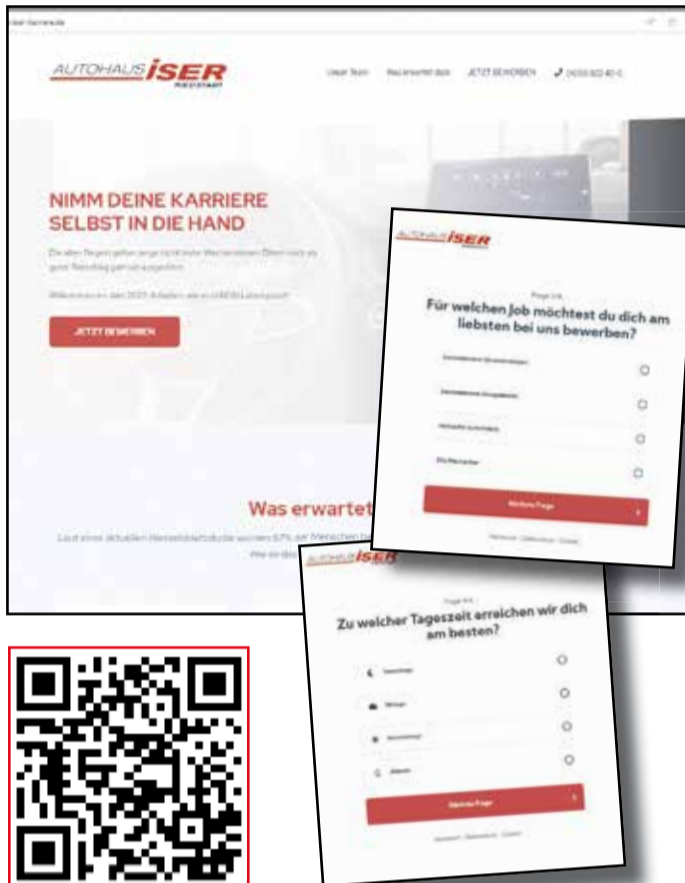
AUTOHAUS ISER

Unser Team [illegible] JETZT BEWERBEN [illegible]

NIMM DEINE KARRIERE SELBST IN DIE HAND

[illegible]

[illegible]

JETZT BEWERBEN

Was erwartet

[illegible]

AUTOHAUS ISER

Frage 1/4

Für welchen Job möchtest du dich am liebsten bei uns bewerben?

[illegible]

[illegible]

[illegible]

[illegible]

Weiter

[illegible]

AUTOHAUS ISER

Frage 4/4

Zu welcher Tageszeit erreichen wir dich am besten?

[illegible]

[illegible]

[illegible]

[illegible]

Nächste Frage

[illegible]